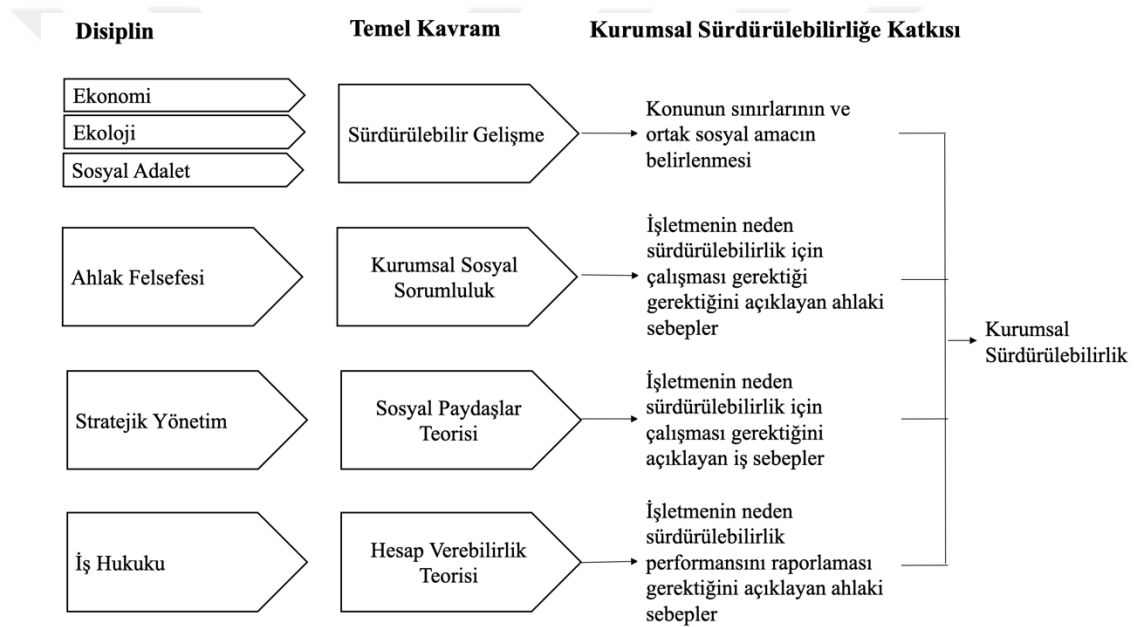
Disiplin

Temel Kavram

Kurumsal Sürdürülebilirliğe Katkısı

Ekonomi

Ekoloji

Sosyal Adalet

Sürdürülebilir Gelişme

Konunun sınırlarının ve ortak sosyal amacın belirlenmesi

Ahlak Felsefesi

Kurumsal Sosyal Sorumluluk

İşletmenin neden sürdürülebilirlik için çalışması gerektiği gerektiğini açıklayan ahlaki sebepler

Kurumsal Sürdürülebilirlik

Stratejik Yönetim

Sosyal Paydaşlar Teorisi

İşletmenin neden sürdürülebilirlik için çalışması gerektiğini açıklayan iş sebepler

İş Hukuku

Hesap Verebilirlik Teorisi

İşletmenin neden sürdürülebilirlik performansını raporlaması gerektiğini açıklayan ahlaki sebepler